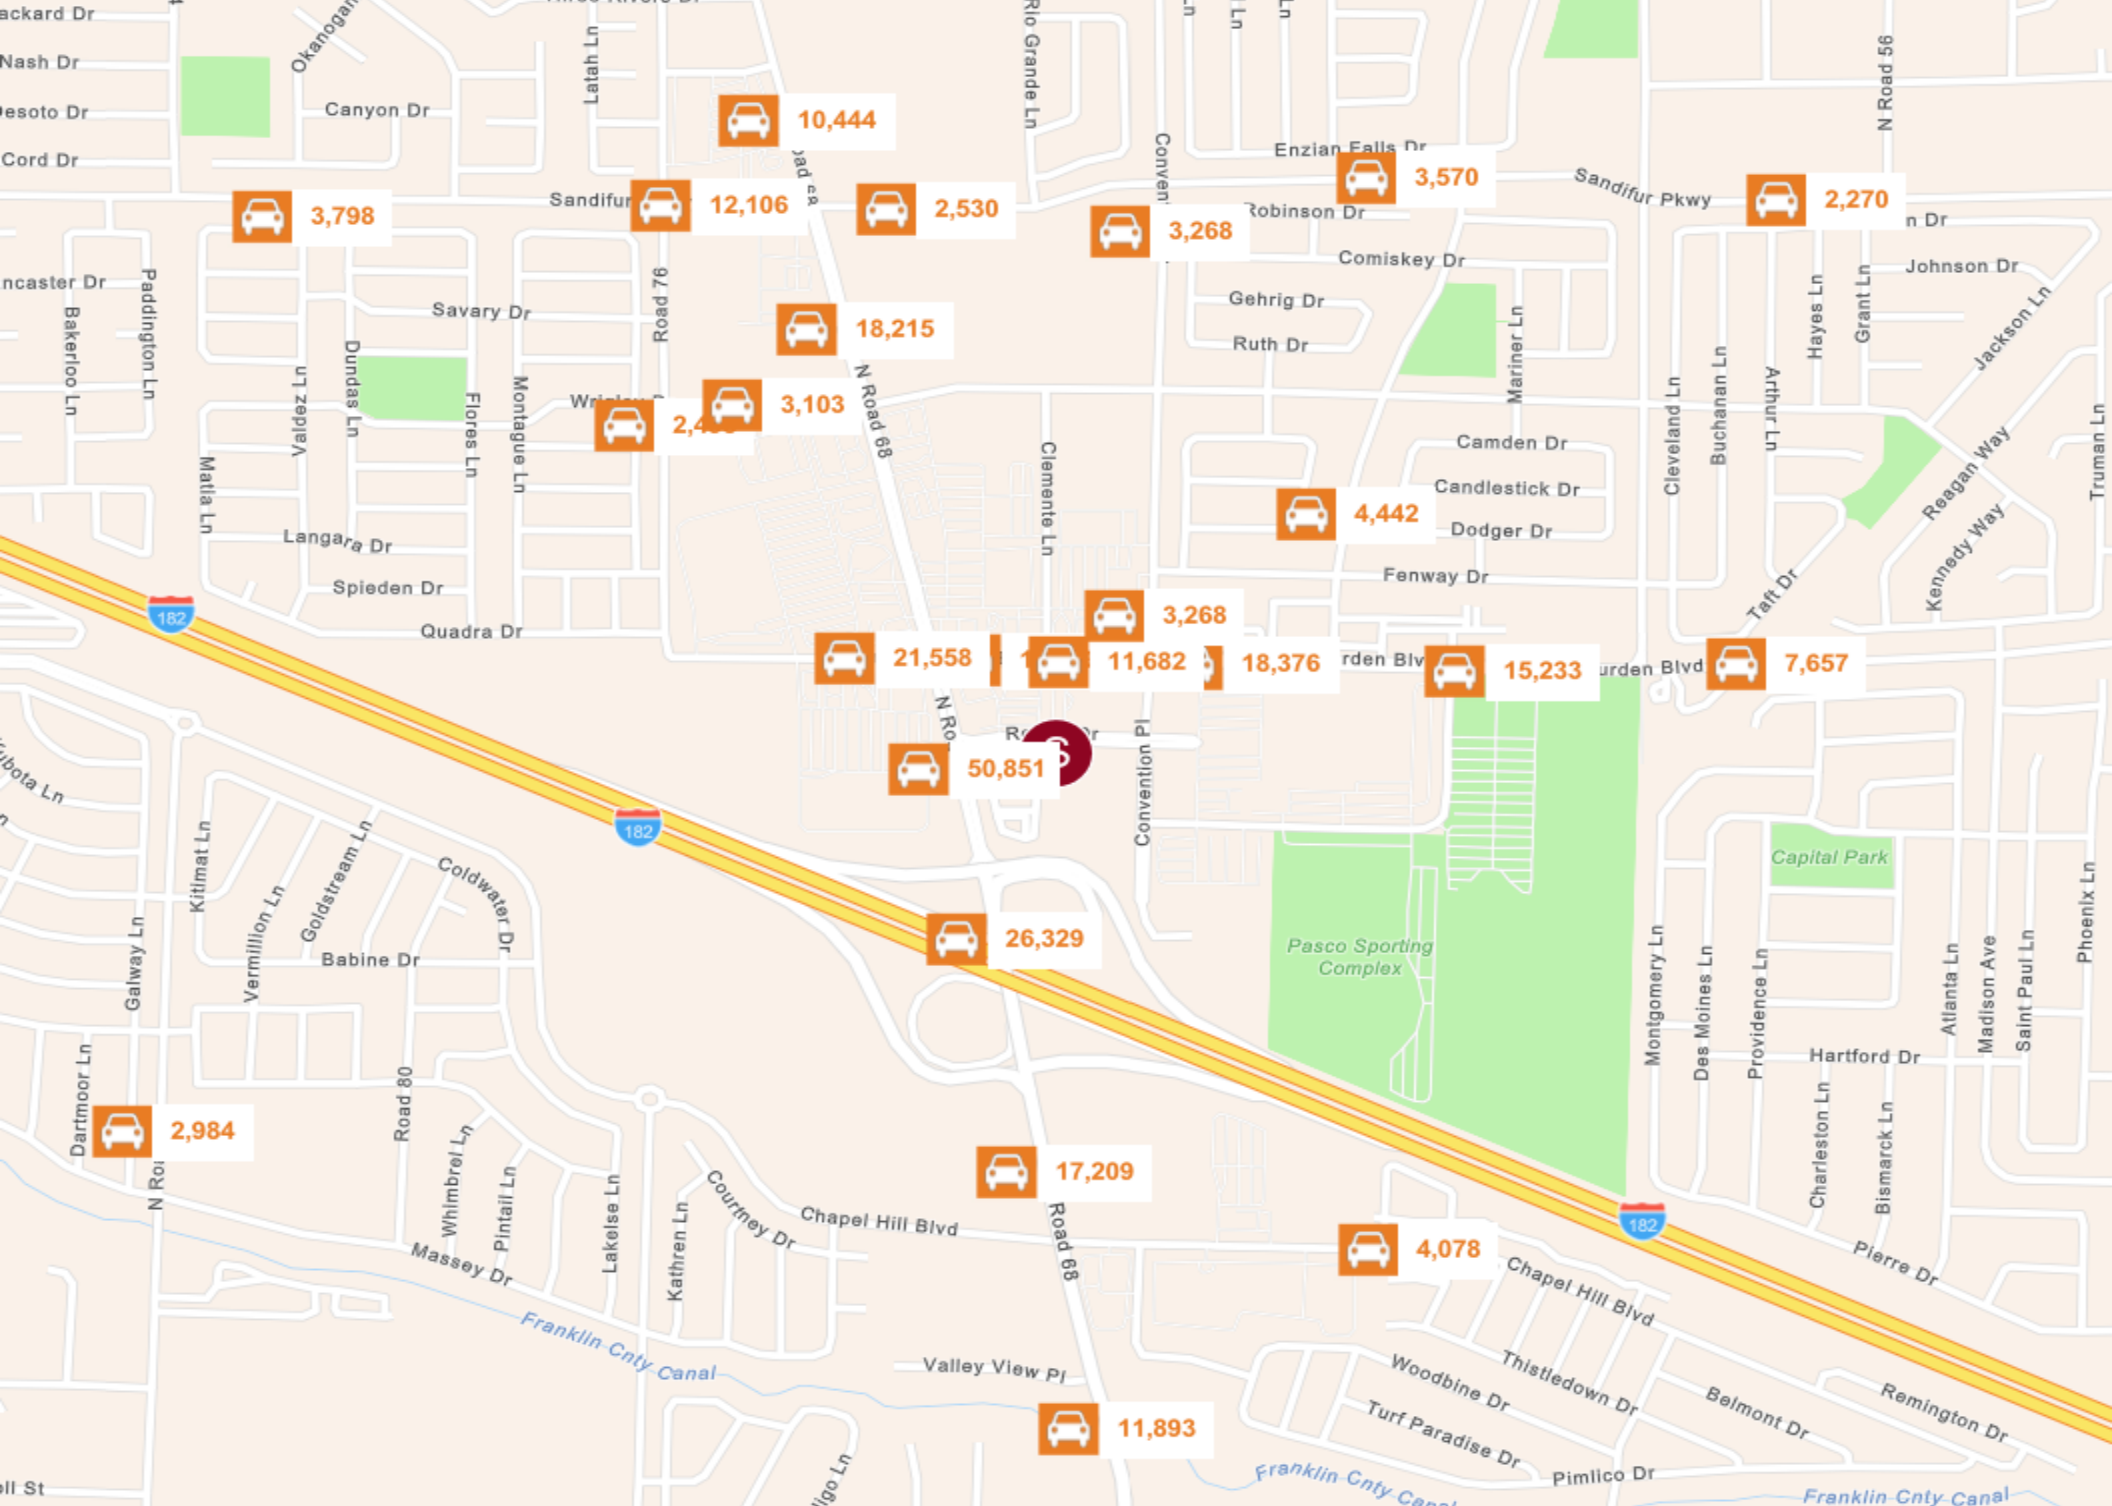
ackard Dr
Nash Dr
Desoto Dr
Cord Dr
Canyon Dr
Okanogan
Latah Ln
10,444
3,798
Sandifur
12,106
2,530
Rio Grande Ln
Enzian Falls Dr
3,570
Sandifur Pkwy
2,270
N Road 56
3,268
Robinson Dr
Comiskey Dr
Gehrig Dr
Ruth Dr
Johnson Dr
Jackson Ln
Lancaster Dr
Bakerloo Ln
Paddington Ln
Savary Dr
Road 76
18,215
Valdez Ln
Dundas Ln
Flores Ln
Montague Ln
Wrigley
2,4
3,103
N Road 68
Mariner Ln
Hayes Ln
Grant Ln
Matia Ln
Camden Dr
Candlestick Dr
Dodger Dr
Clemente Ln
4,442
Cleveland Ln
Buchanan Ln
Arthur Ln
Reagan Way
Kennedy Way
Truman Ln
Langara Dr
Spieden Dr
Fenway Dr
Taft Dr
182
Quadra Dr
3,268
21,558
11,682
18,376
15,233
7,657
rden Blv
urden Blvd
N Ro
50,851
Convention Pl
Kubota Ln
182
Capital Park
Kitimat Ln
Goldstream Ln
Coldwater Dr
Vermillion Ln
Galway Ln
Babine Dr
26,329
Pasco Sporting Complex
Montgomery Ln
Des Moines Ln
Providence Ln
Atlanta Ln
Madison Ave
Saint Paul Ln
Phoenix Ln
Hartford Dr
Dartmoor Ln
2,984
Road 80
Whimbrel Ln
Pintail Ln
Lakelse Ln
Kathren Ln
Courtney Dr
17,209
Chapel Hill Blvd
Road 68
Charleston Ln
Bismarck Ln
182
Pierre Dr
N Road
Massey Dr
4,078
Chapel Hill Blvd
Franklin Cnty Canal
Valley View Pl
Woodbine Dr
Thistledown Dr
Belmont Dr
Remington Dr
Turf Paradise Dr
11,893
Pimlico Dr
Franklin Cnty Canal
Franklin Cnty Canal
ll St